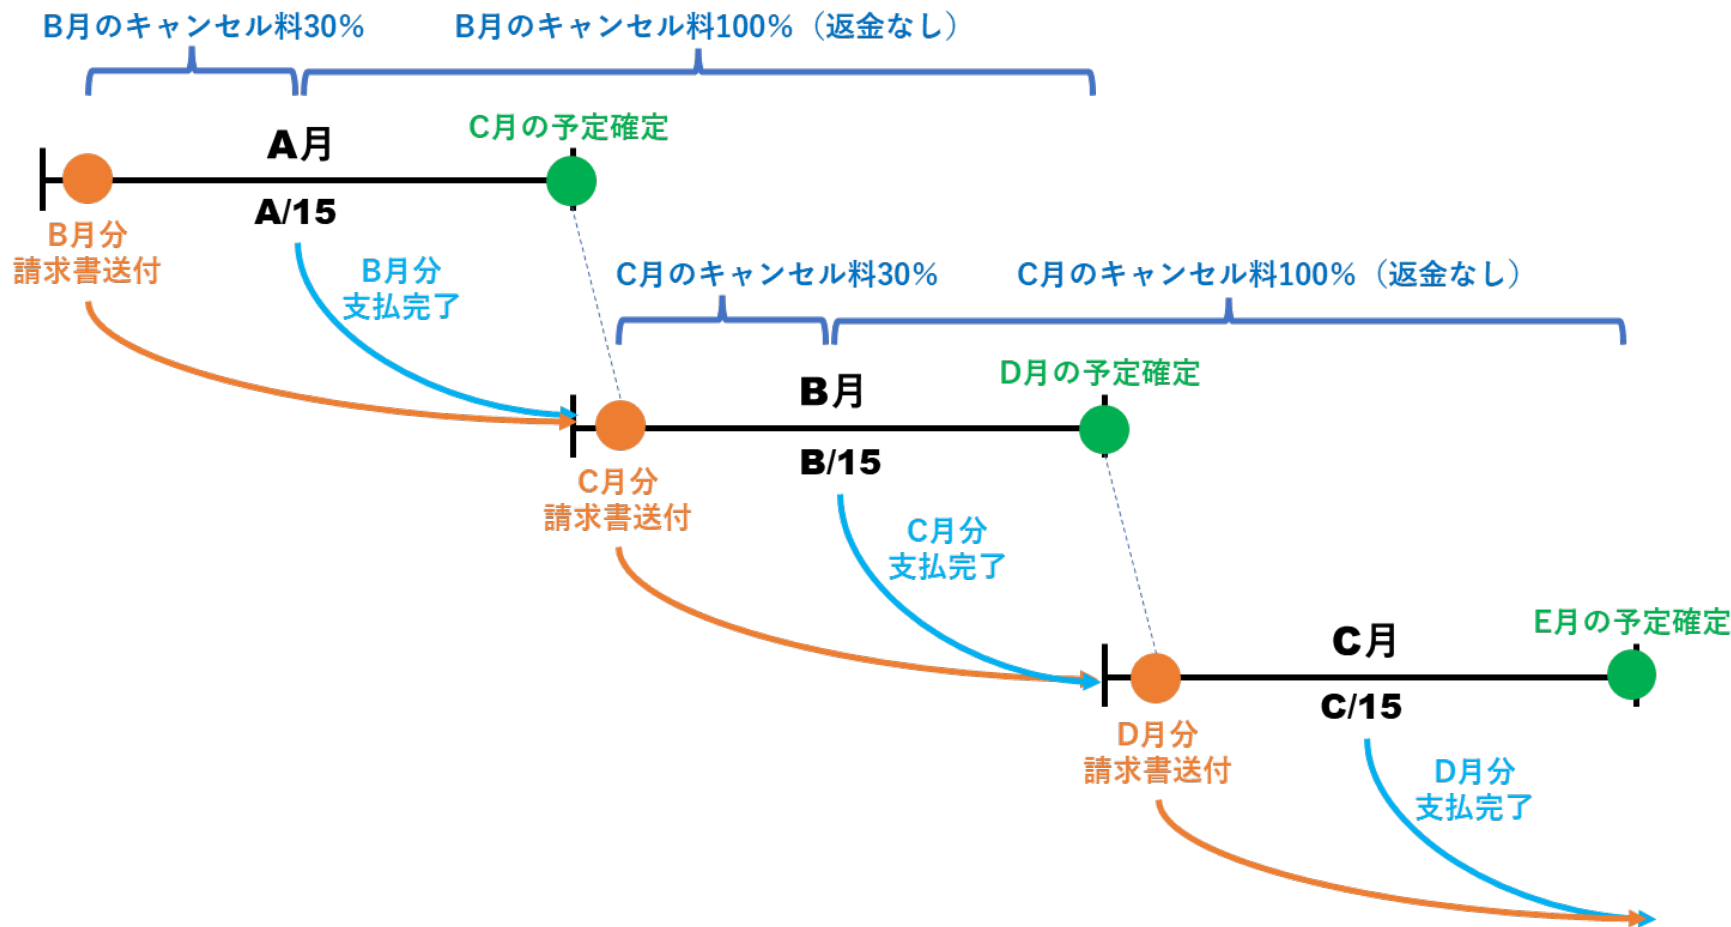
B月のキャンセル料30%

B月のキャンセル料100%（返金なし）

A月

C月の予定確定

A/15

B月分
請求書送付

B月分
支払完了

C月のキャンセル料30%

C月のキャンセル料100%（返金なし）

B月

D月の予定確定

B/15

C月分
請求書送付

C月分
支払完了

C月

E月の予定確定

C/15

D月分
請求書送付

D月分
支払完了